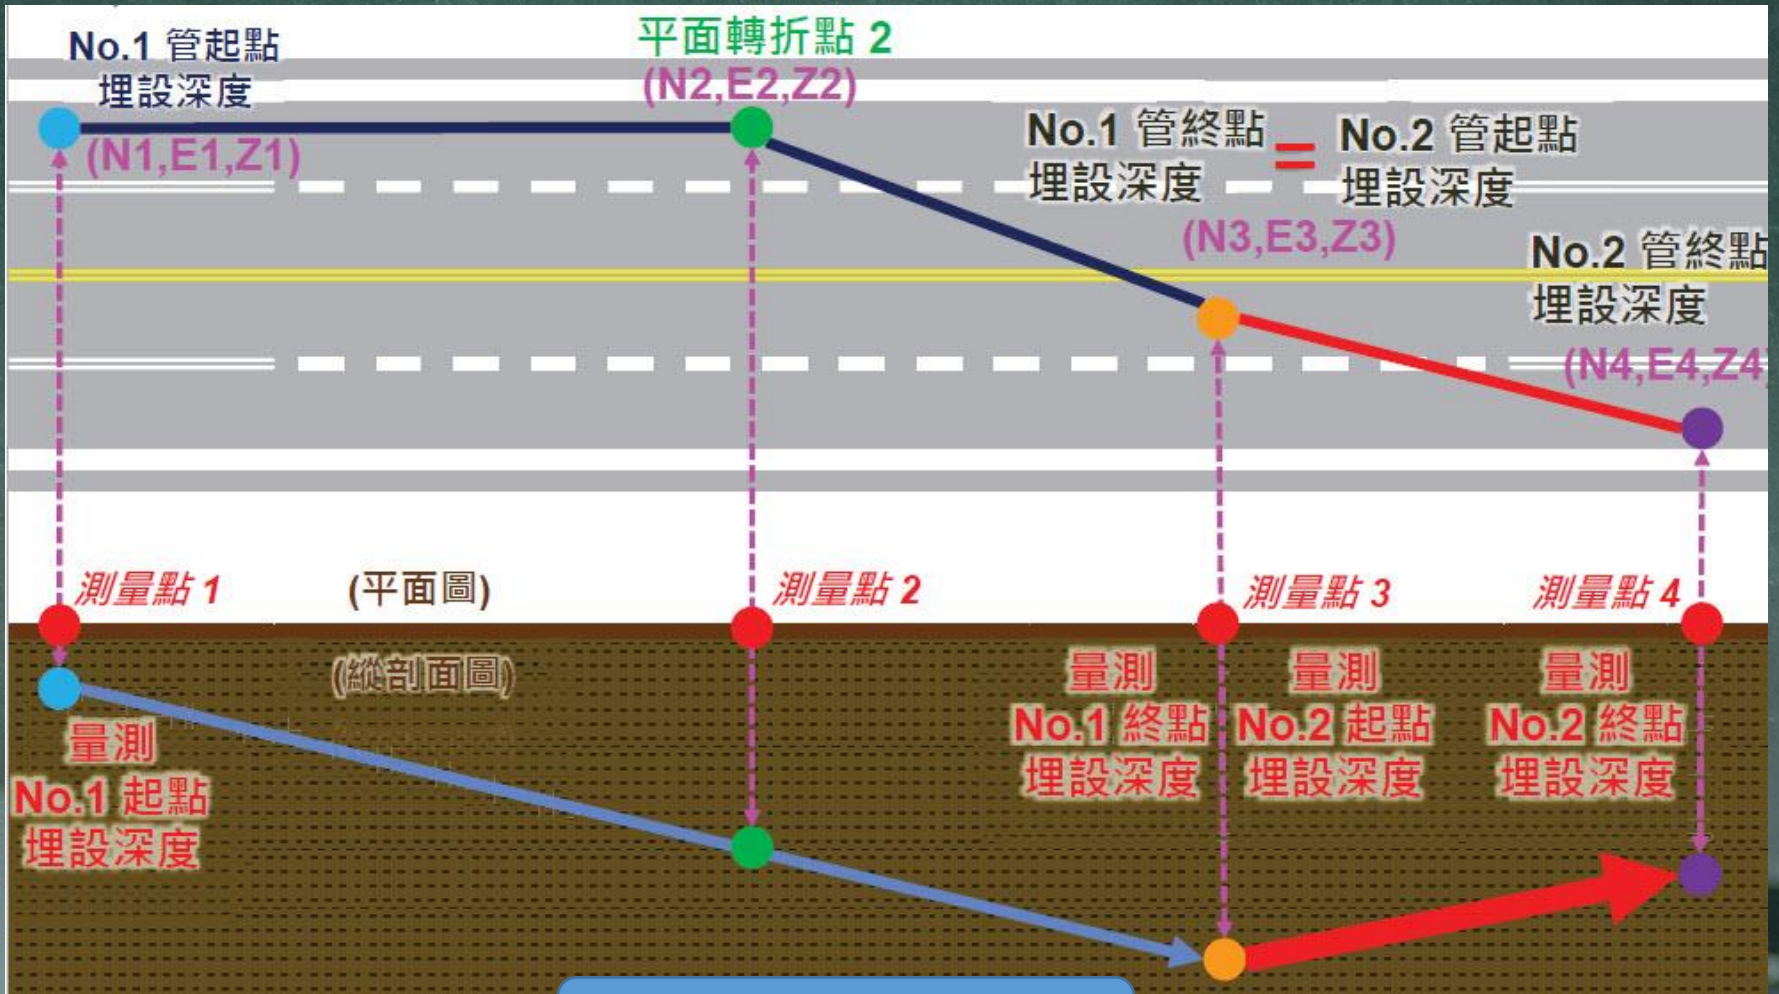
No.1 管起點
埋設深度
(N1,E1,Z1)

平面轉折點 2
(N2,E2,Z2)

No.1 管終點
埋設深度
=
No.2 管起點
埋設深度
(N3,E3,Z3)

No.2 管終點
埋設深度
(N4,E4,Z4

測量點 1

(平面圖)

測量點 2

測量點 3

測量點 4

(縱剖面圖)

量測
No.1 起點
埋設深度

量測
No.1 終點
埋設深度

量測
No.2 起點
埋設深度

量測
No.2 終點
埋設深度